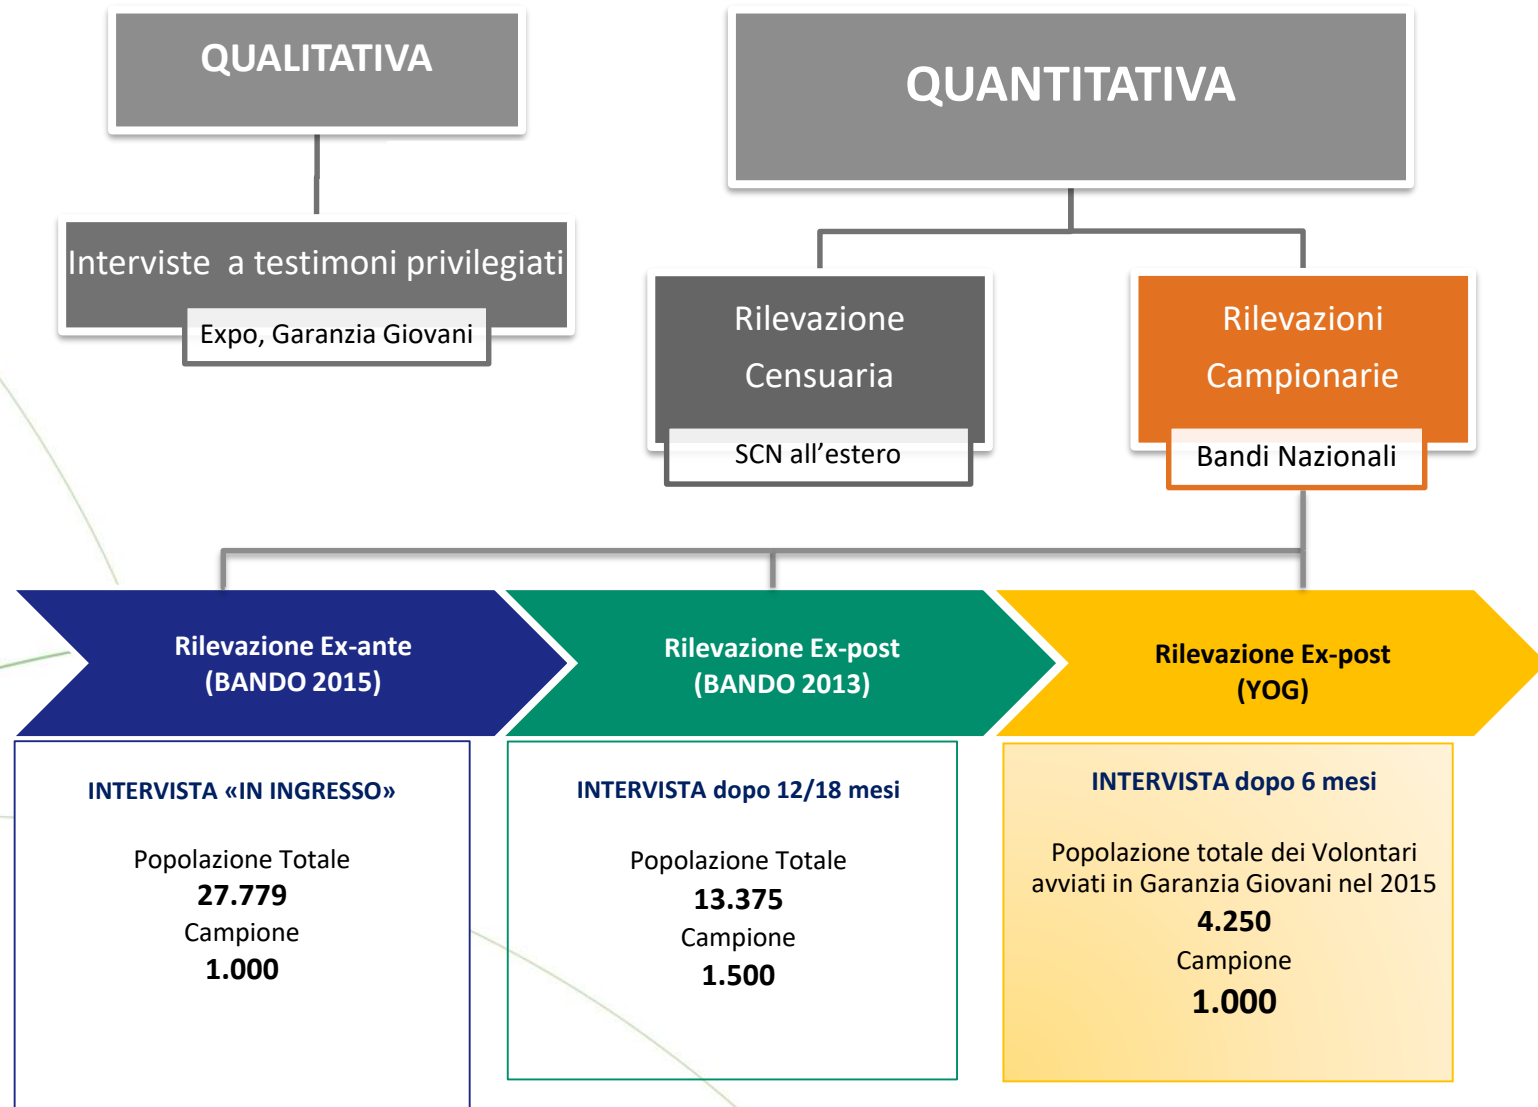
QUALITATIVA

QUANTITATIVA

Interviste a testimoni privilegiati

Expo, Garanzia Giovani

Rilevazione Censuaria

SCN all'estero

Rilevazioni Campionarie

Bandi Nazionali

Rilevazione Ex-ante (BANDO 2015)

Rilevazione Ex-post (BANDO 2013)

Rilevazione Ex-post (YOG)

INTERVISTA «IN INGRESSO»

Popolazione Totale
**27.779**
Campione
**1.000**

INTERVISTA dopo 12/18 mesi

Popolazione Totale
**13.375**
Campione
**1.500**

INTERVISTA dopo 6 mesi

Popolazione totale dei Volontari avviati in Garanzia Giovani nel 2015
**4.250**
Campione
**1.000**